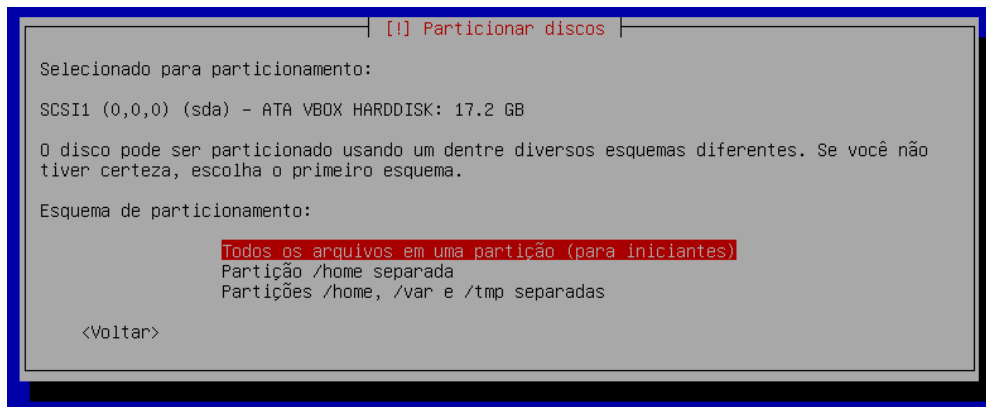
[!] Particionar discos

Selecionado para particionamento:

SCSI1 (0,0,0) (sda) - ATA VBOX HARDDISK: 17.2 GB

O disco pode ser particionado usando um dentre diversos esquemas diferentes. Se você não tiver certeza, escolha o primeiro esquema.

Esquema de particionamento:

Todos os arquivos em uma partição (para iniciantes)
Partição /home separada
Partições /home, /var e /tmp separadas

<Voltar>